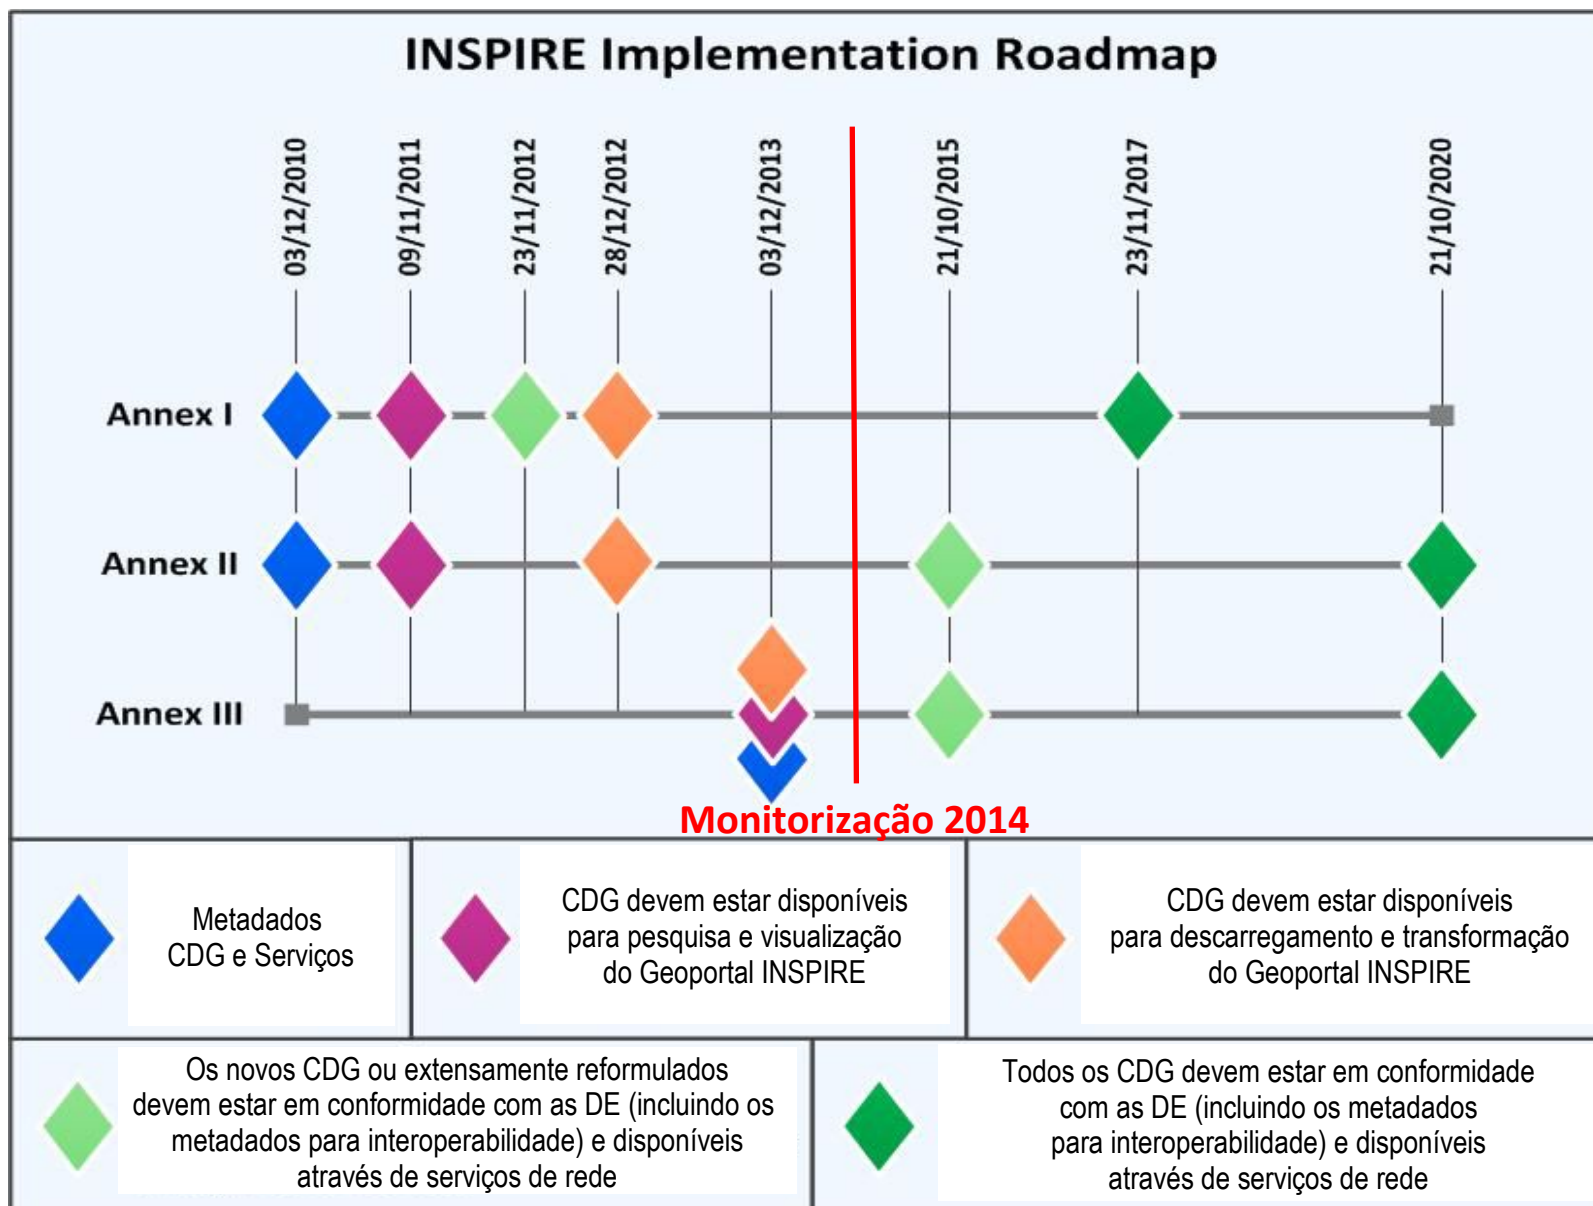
INSPIRE Implementation Roadmap

03/12/2010
09/11/2011
23/11/2012
28/12/2012
03/12/2013
21/10/2015
23/11/2017
21/10/2020

Annex I
Annex II
Annex III

Monitorização 2014

Metadados CDG e Serviços

CDG devem estar disponíveis para pesquisa e visualização do Geoportal INSPIRE

CDG devem estar disponíveis para descarregamento e transformação do Geoportal INSPIRE

Os novos CDG ou extensamente reformulados devem estar em conformidade com as DE (incluindo os metadados para interoperabilidade) e disponíveis através de serviços de rede

Todos os CDG devem estar em conformidade com as DE (incluindo os metadados para interoperabilidade) e disponíveis através de serviços de rede